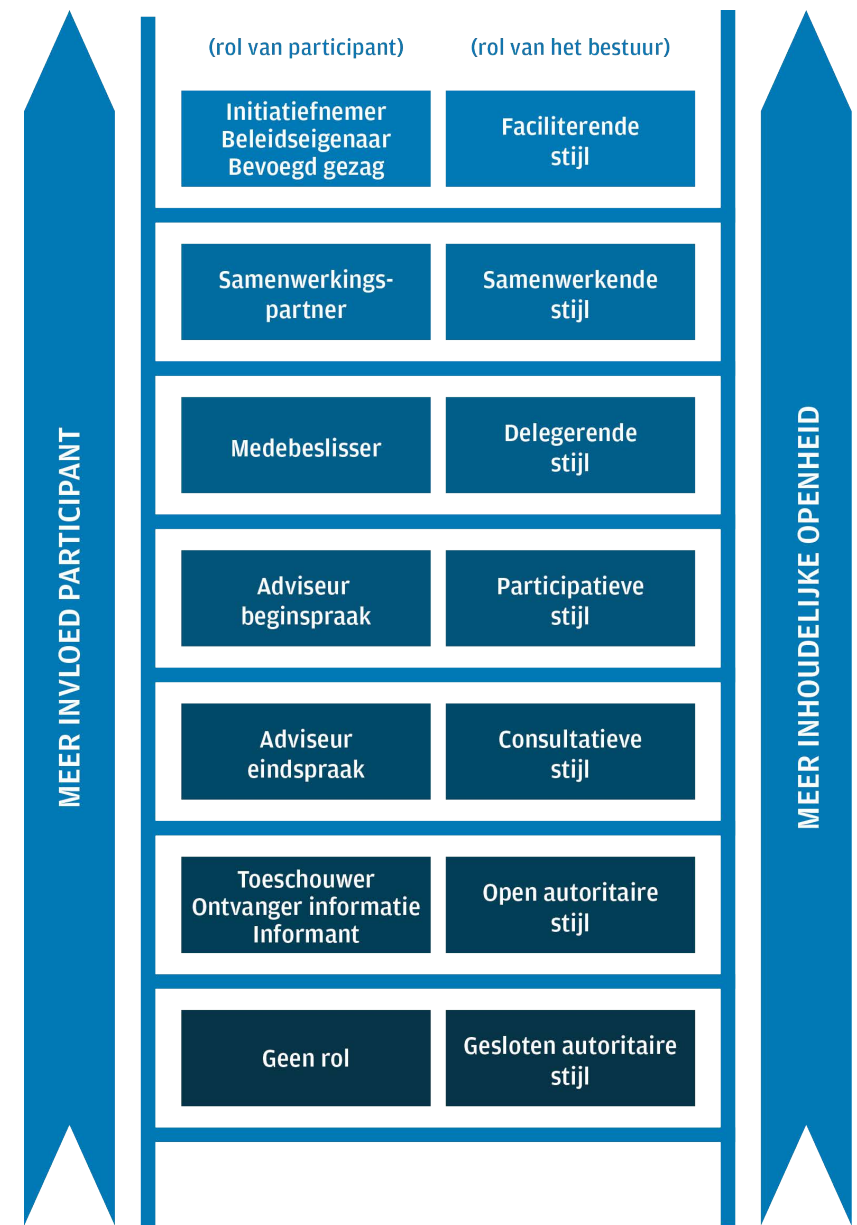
MEER INVLOED PARTICIPANT

(rol van participant)

(rol van het bestuur)

MEER INHOUDELIJKE OPENHEID

| | |
|---|---|
| Initiatiefnemer Beleidseigenaar Bevoegd gezag | Faciliterende stijl |
| Samenwerkingspartner | Samenwerkende stijl |
| Medebeslisser | Delegerende stijl |
| Adviseur beginspraak | Participatieve stijl |
| Adviseur eindspraak | Consultatieve stijl |
| Toeschouwer Ontvanger informatie Informant | Open autoritaire stijl |
| Geen rol | Gesloten autoritaire stijl |